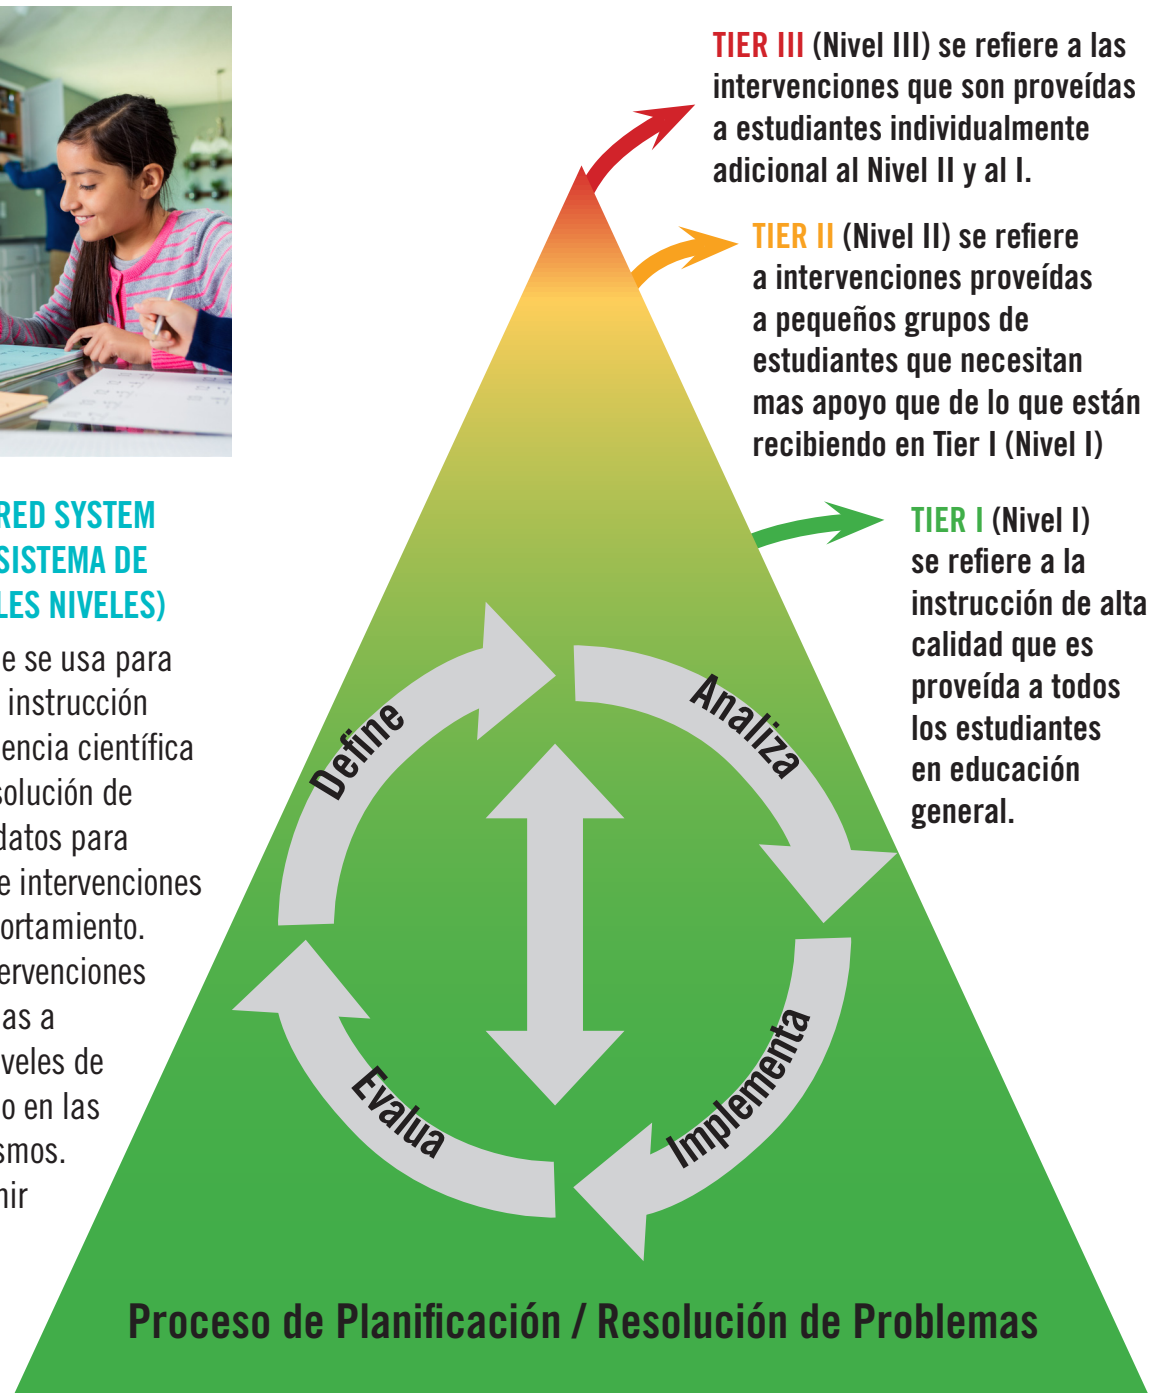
RED SYSTEM
SISTEMA DE
LES NIVELES)

e se usa para
instrucción
encia científica
solución de
datos para
e intervenciones
ortamiento.
ervenciones
as a
veles de
o en las
smos.
nir

TIER III (Nivel III) se refiere a las intervenciones que son proveídas a estudiantes individualmente adicional al Nivel II y al I.

TIER II (Nivel II) se refiere a intervenciones proveídas a pequeños grupos de estudiantes que necesitan mas apoyo que de lo que están recibiendo en Tier I (Nivel I)

TIER I (Nivel I) se refiere a la instrucción de alta calidad que es proveída a todos los estudiantes en educación general.

Define
Analiza
Implementa
Evalua

Proceso de Planificación / Resolución de Problemas